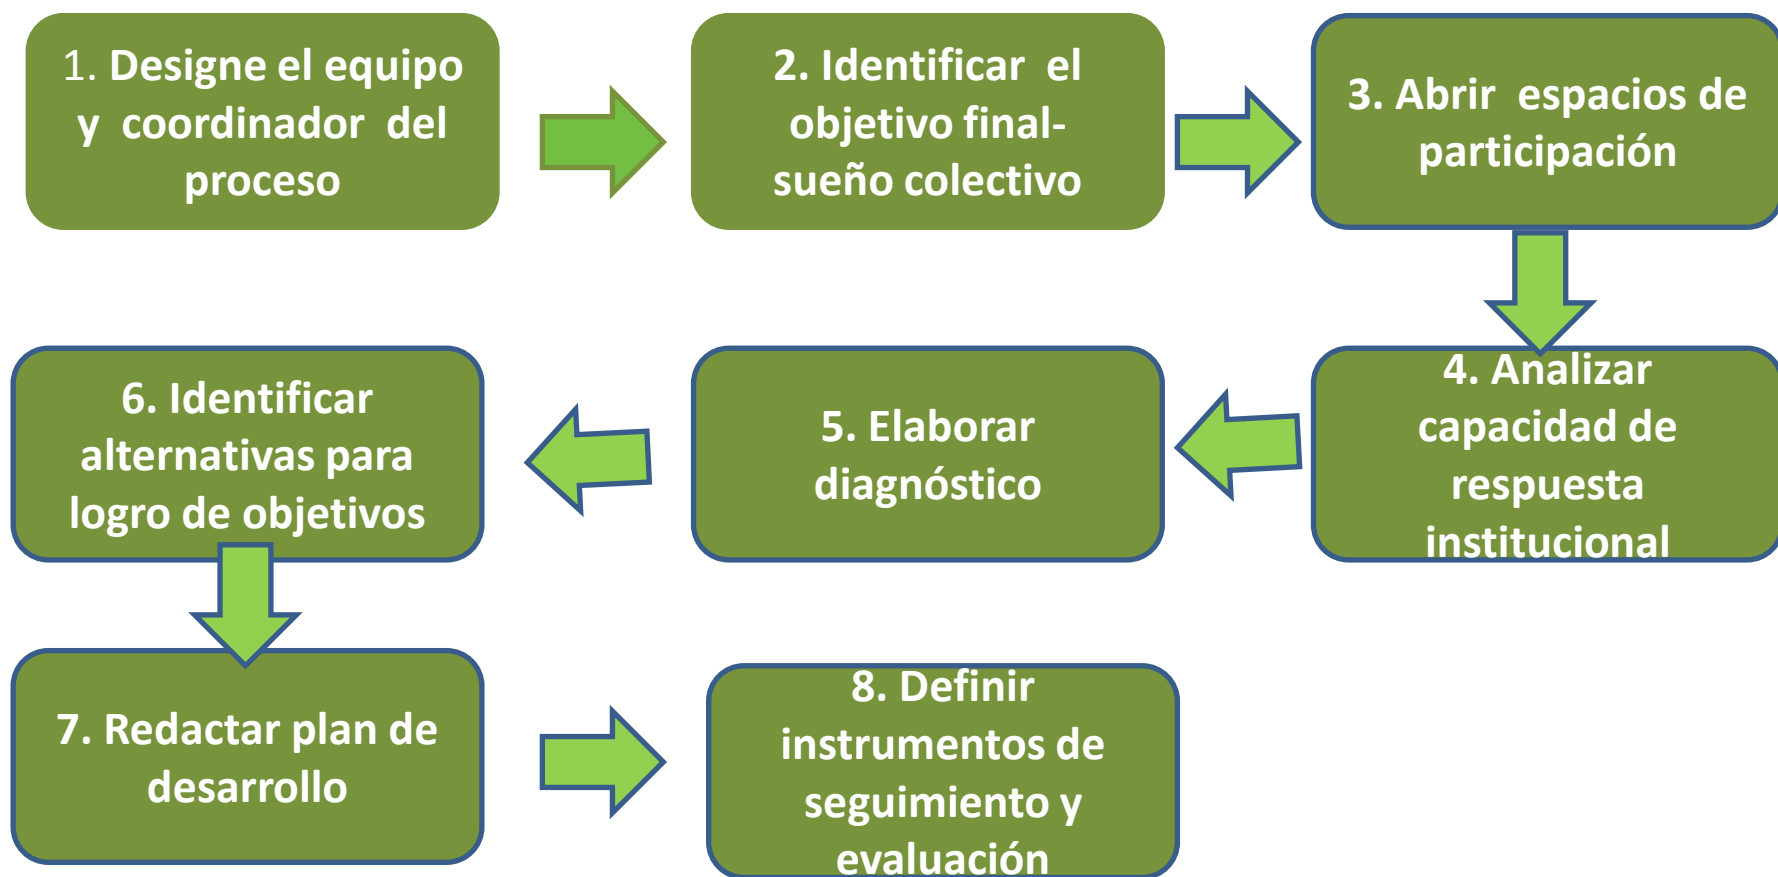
1. Designe el equipo y coordinador del proceso

2. Identificar el objetivo final-sueño colectivo

3. Abrir espacios de participación

4. Analizar capacidad de respuesta institucional

5. Elaborar diagnóstico

6. Identificar alternativas para logro de objetivos

7. Redactar plan de desarrollo

8. Definir instrumentos de seguimiento y evaluación